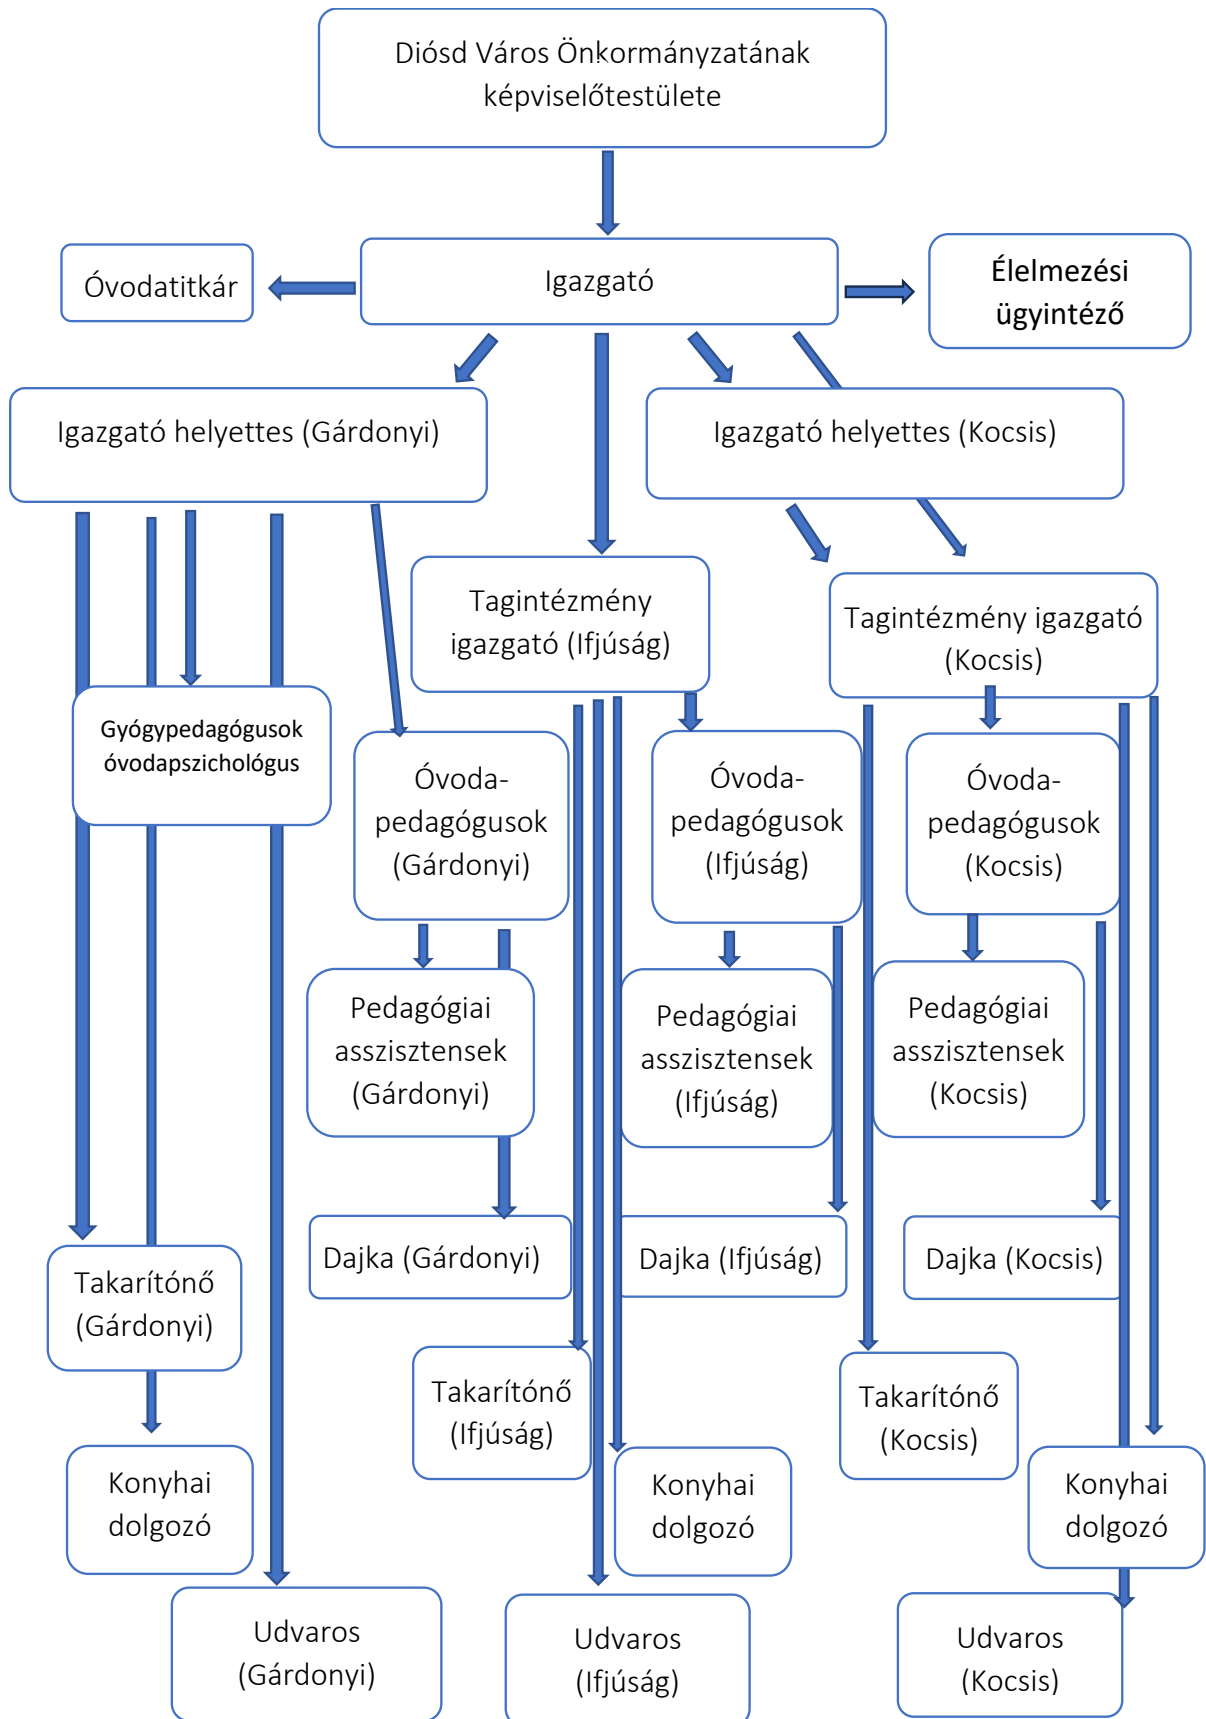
Diósd Város Önkormányzatának képviselőtestülete

Óvodatitkár

Igazgató

Élelmezési ügyintéző

Igazgató helyettes (Gárdonyi)

Igazgató helyettes (Kocsis)

Tagintézmény igazgató (Ifjúság)

Tagintézmény igazgató (Kocsis)

Gyógypedagógusok óvodapszichológus

Óvoda-pedagógusok (Gárdonyi)

Óvoda-pedagógusok (Ifjúság)

Óvoda-pedagógusok (Kocsis)

Pedagógiai asszisztensek (Gárdonyi)

Pedagógiai asszisztensek (Ifjúság)

Pedagógiai asszisztensek (Kocsis)

Dajka (Gárdonyi)

Dajka (Ifjúság)

Dajka (Kocsis)

Takarítónő (Gárdonyi)

Takarítónő (Ifjúság)

Takarítónő (Kocsis)

Konyhai dolgozó

Konyhai dolgozó

Konyhai dolgozó

Udvaros (Gárdonyi)

Udvaros (Ifjúság)

Udvaros (Kocsis)